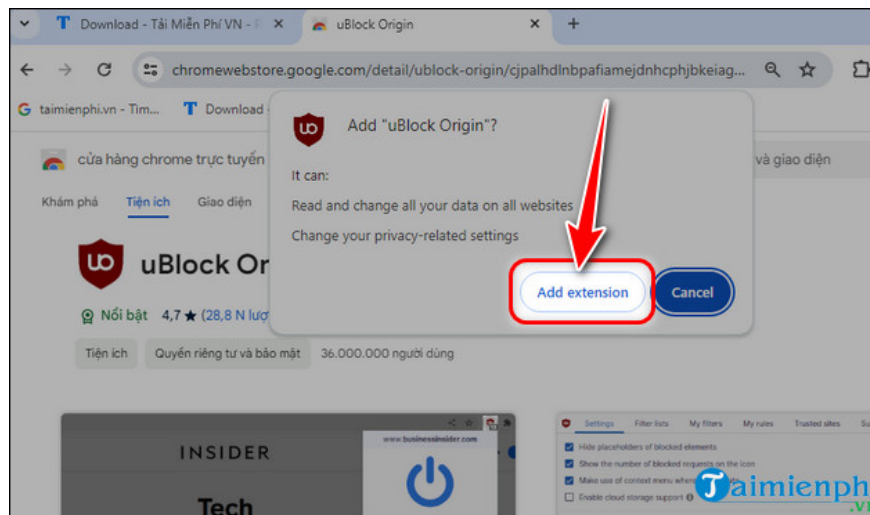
Download - Tải Miễn Phí VN - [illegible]
uBlock Origin
+
chromewebstore.google.com/detail/ublock-origin/cjpalhdlnbpafiamejdnhcphjbkeiag...
taimienphi.vn - Tim...
Download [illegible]
cửa hàng chrome trực tuyến
và giao diện
Khám phá
Tiện ích
Giao diện
uBlock Ori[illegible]
Nổi bật
4,7 ★ (28,8 N lượ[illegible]
Tiện ích
Quyền riêng tư và bảo mật
36.000.000 người dùng
Add "uBlock Origin"?
It can:
Read and change all your data on all websites
Change your privacy-related settings
Add extension
Cancel
INSIDER
Tech
www.businessinsider.com
Settings
Filter lists
My filters
My rules
Trusted sites
Hide placeholders of blocked elements
Show the number of blocked requests on the icon
Make use of context menu where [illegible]
Enable cloud storage support
taimienphi.vn